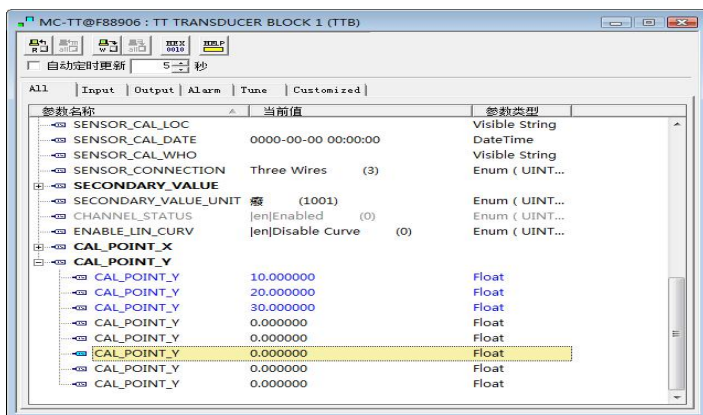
MC-TT@F88906 : TT TRANSDUCER BLOCK 1 (TTB)

HEX 0010 HELP

自动定时更新 5 秒

All | Input | Output | Alarm | Tune | Customized

| 参数名称 | 当前值 | | 参数类型 |
|---|---|---|---|
| SENSOR_CAL_LOC | | | Visible String |
| SENSOR_CAL_DATE | 0000-00-00 00:00:00 | | DateTime |
| SENSOR_CAL_WHO | | | Visible String |
| SENSOR_CONNECTION | Three Wires | (3) | Enum ( UINT... |
| SECONDARY_VALUE | | | |
| SECONDARY_VALUE_UNIT | 癈 | (1001) | Enum ( UINT... |
| CHANNEL_STATUS | \|en\|Enabled | (0) | Enum ( UINT... |
| ENABLE_LIN_CURV | \|en\|Disable Curve | (0) | Enum ( UINT... |
| CAL_POINT_X | | | |
| CAL_POINT_Y | | | |
| CAL_POINT_Y | 10.000000 | | Float |
| CAL_POINT_Y | 20.000000 | | Float |
| CAL_POINT_Y | 30.000000 | | Float |
| CAL_POINT_Y | 0.000000 | | Float |
| CAL_POINT_Y | 0.000000 | | Float |
| CAL_POINT_Y | 0.000000 | | Float |
| CAL_POINT_Y | 0.000000 | | Float |
| CAL_POINT_Y | 0.000000 | | Float |